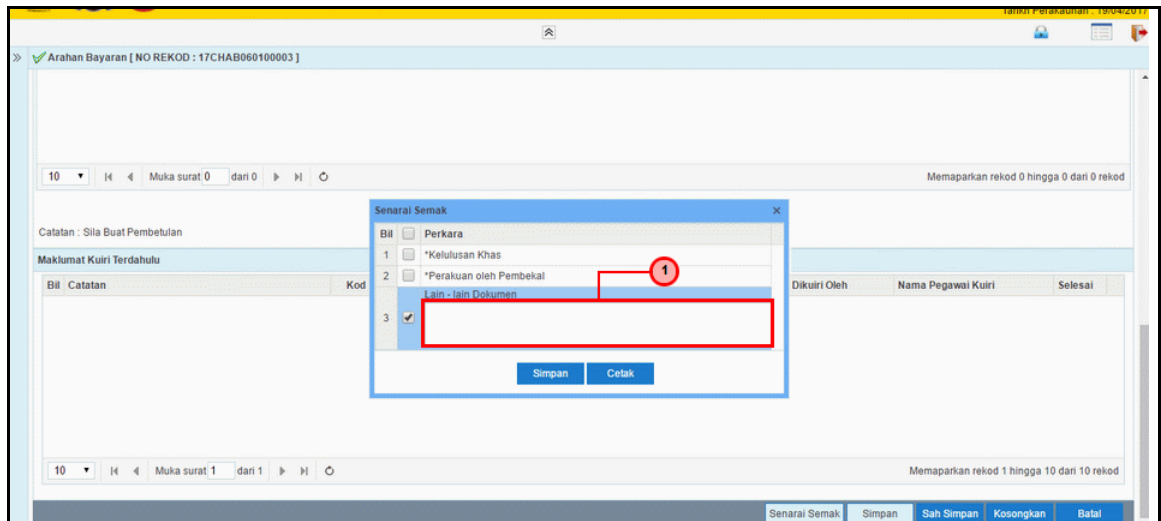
Tarikh Perakaunan : 19/04/2017

Arahan Bayaran [ NO REKOD : 17CHAB060100003 ]

10 Muka surat 0 dari 0

Memaparkan rekod 0 hingga 0 dari 0 rekod

Catatan : Sila Buat Pembetulan

Maklumat Kuiri Terdahulu

| Bil | Catatan | Kod | Dikuiri Oleh | Nama Pegawai Kuiri | Selesai |
|---|---|---|---|---|---|

10 Muka surat 1 dari 1

Memaparkan rekod 1 hingga 10 dari 10 rekod

Senarai Semak

| Bil | | Perkara |
|---|---|---|
| 1 | | *Kelulusan Khas |
| 2 | | *Perakuan oleh Pembekal |
| 3 | ✔ | Lain - lain Dokumen |

1

Simpan Cetak

Senarai Semak Simpan Sah Simpan Kosongkan Batal